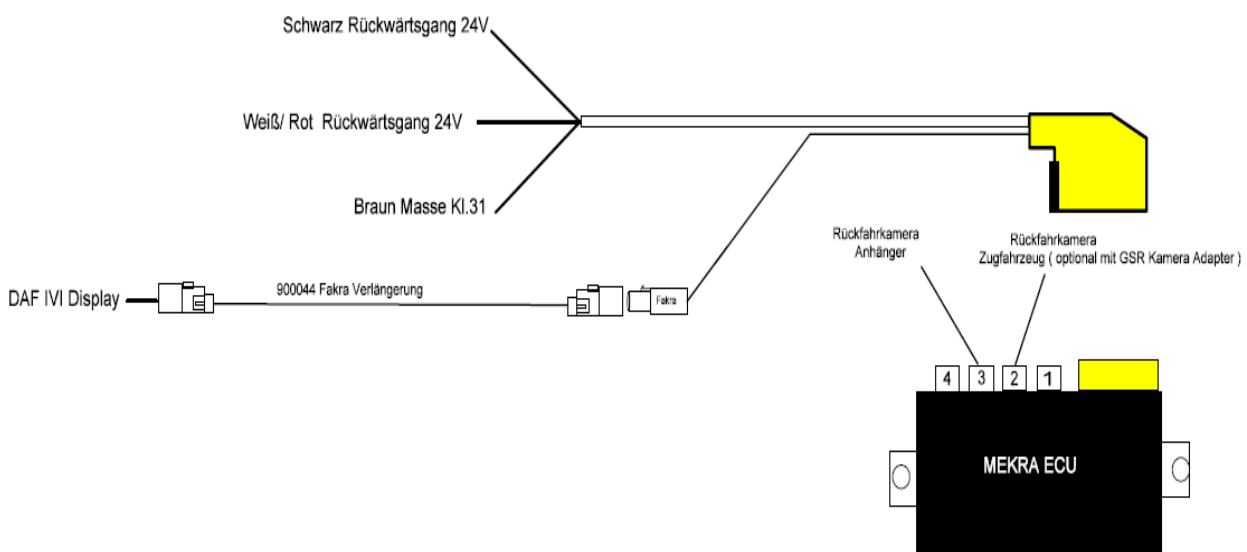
Schwarz Rückwärtsgang 24V

Weiß/ Rot Rückwärtsgang 24V

Braun Masse Kl.31

Rückfahrkamera Anhänger

Rückfahrkamera Zugfahrzeug ( optional mit GSR Kamera Adapter )

DAF IVI Display

900044 Fakra Verlängerung

Fakra

4 3 2 1

MEKRA ECU